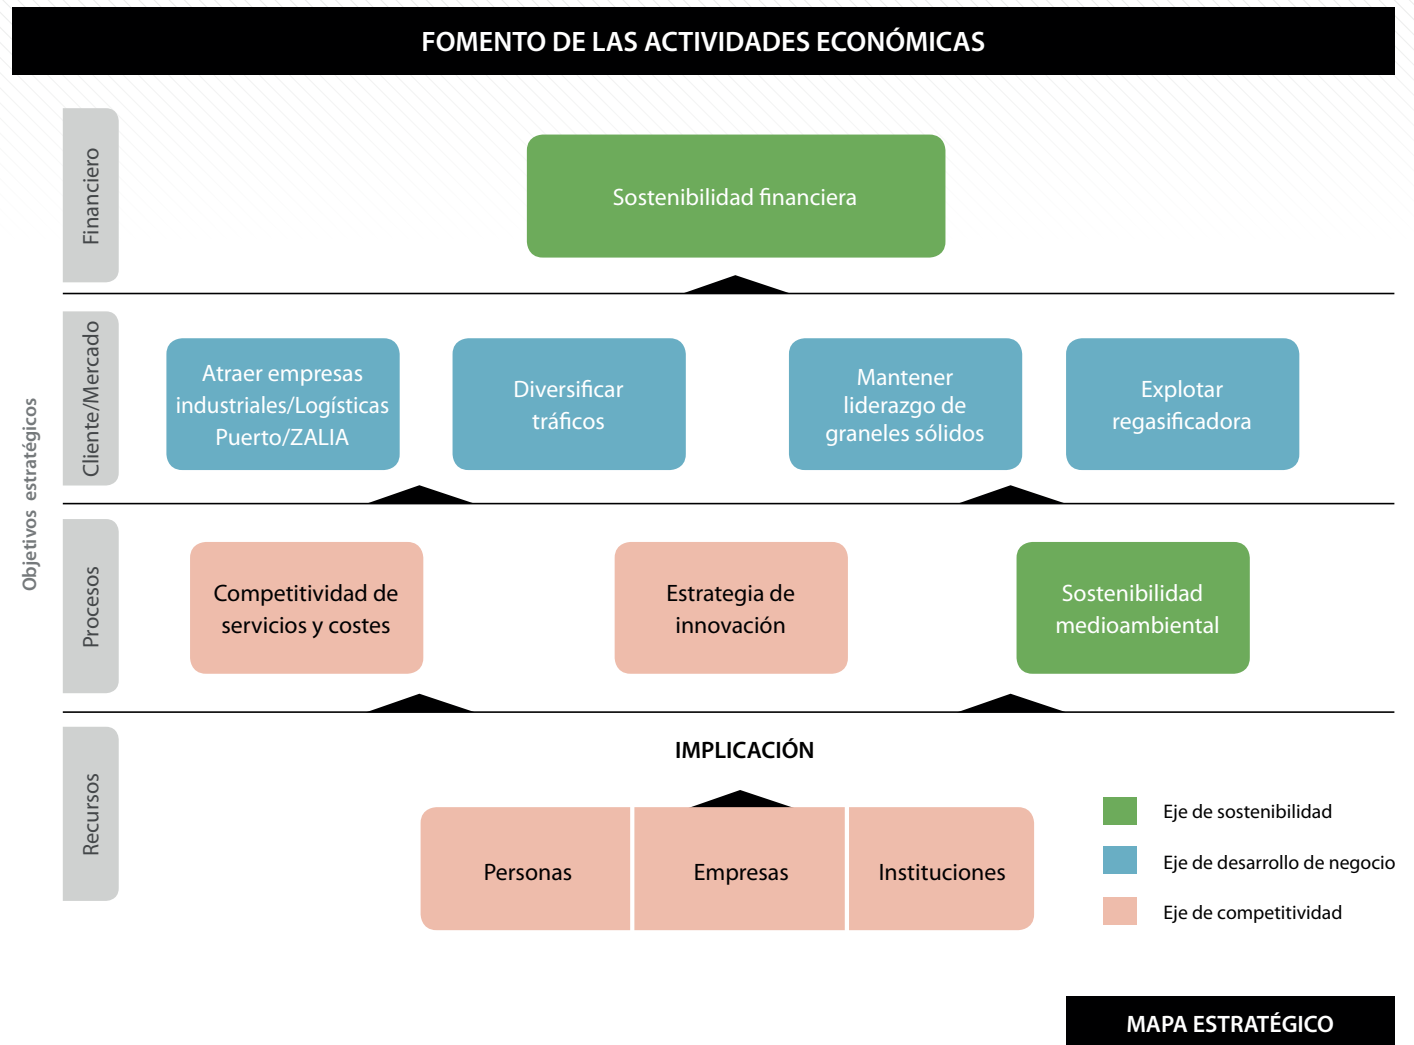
FOMENTO DE LAS ACTIVIDADES ECONÓMICAS

Objetivos estratégicos

Financiero

Sostenibilidad financiera

Cliente/Mercado

Atraer empresas industriales/Logísticas Puerto/ZALIA

Diversificar tráficos

Mantener liderazgo de graneles sólidos

Explotar regasificadora

Procesos

Competitividad de servicios y costes

Estrategia de innovación

Sostenibilidad medioambiental

Recursos

IMPLICACIÓN

Personas

Empresas

Instituciones

Eje de sostenibilidad

Eje de desarrollo de negocio

Eje de competitividad

MAPA ESTRATÉGICO